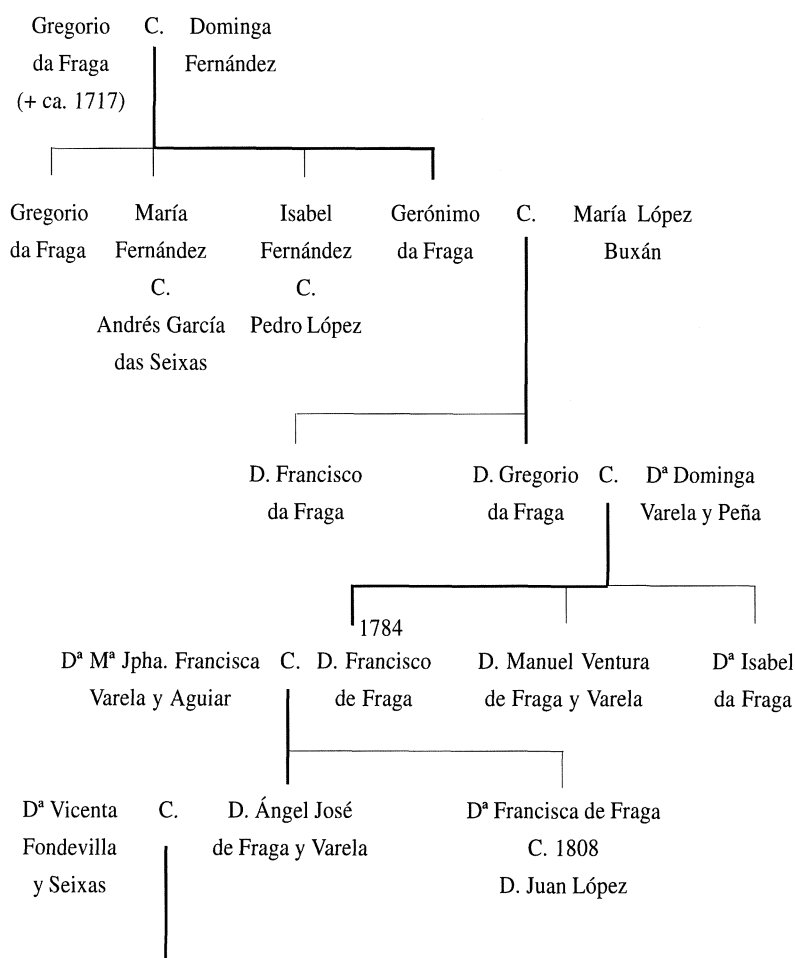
Gregorio da Fraga (+ ca. 1717) C. Dominga Fernández

Gregorio da Fraga

María Fernández C. Andrés García das Seixas

Isabel Fernández C. Pedro López

Gerónimo da Fraga C. María López Buxán

D. Francisco da Fraga

D. Gregorio da Fraga C. Dª Dominga Varela y Peña

1784

Dª Mª Jpha. Francisca Varela y Aguiar C. D. Francisco de Fraga

D. Manuel Ventura de Fraga y Varela

Dª Isabel da Fraga

Dª Vicenta Fondevilla y Seixas C. D. Ángel José de Fraga y Varela

Dª Francisca de Fraga C. 1808 D. Juan López